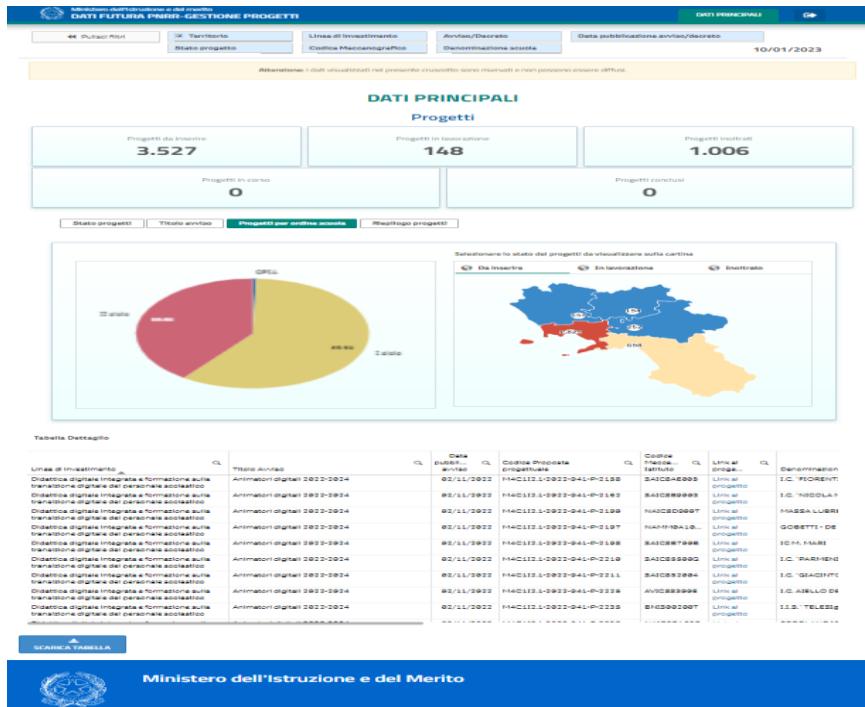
Ministero dell'Istruzione e del Merito
DATI FUTURA PNRR-GESTIONE PROGETTI

DATI PRINCIPALI

Pulisci filtri

Territorio
Stato progetto
Linea di investimento
Codice Meccanografico
Avviso/Decreto
Denominazione scuola
Data pubblicazione avviso/decreto

10/01/2023

Attenzione: i dati visualizzati nel presente cruscotto sono riservati e non possono essere diffusi.

DATI PRINCIPALI

Progetti

Progetti da inoltrare
3.527

Progetti in lavorazione
148

Progetti inoltrati
1.006

Progetti in corso
0

Progetti conclusi
0

Stato progetti | Titolo avviso | Progetti per ordine scuola | Riepilogo progetti

CPIA
II ciclo
I ciclo

Selezionare lo stato dei progetti da visualizzare sulla cartina

Da inoltrare | In lavorazione | Inoltrato

Tabella Dettaglio

| Linea di investimento | Titolo Avviso | Data pubbl... avviso | Codice Proposta progettuale | Codice Mecca... Istituto | Link al proge... | Denominazione |
|---|---|---|---|---|---|---|
| Didattica digitale integrata e formazione sulla transizione digitale del personale scolastico | Animatori digitali 2022-2024 | 02/11/2022 | M4C1I2.1-2022-941-P-2188 | SAIC8A8008 | Link al progetto | I.C. "FIORENT |
| Didattica digitale integrata e formazione sulla transizione digitale del personale scolastico | Animatori digitali 2022-2024 | 02/11/2022 | M4C1I2.1-2022-941-P-2192 | SAIC889003 | Link al progetto | I.C. "NICOLA |
| Didattica digitale integrata e formazione sulla transizione digitale del personale scolastico | Animatori digitali 2022-2024 | 02/11/2022 | M4C1I2.1-2022-941-P-2199 | NAIC8D000T | Link al progetto | MASSA LUBRE |
| Didattica digitale integrata e formazione sulla transizione digitale del personale scolastico | Animatori digitali 2022-2024 | 02/11/2022 | M4C1I2.1-2022-941-P-2197 | NAMM0A1 | Link al progetto | GOBETTI - DE |
| Didattica digitale integrata e formazione sulla transizione digitale del personale scolastico | Animatori digitali 2022-2024 | 02/11/2022 | M4C1I2.1-2022-941-P-2198 | SAIC8E700B | Link al progetto | IC M. MARI |
| Didattica digitale integrata e formazione sulla transizione digitale del personale scolastico | Animatori digitali 2022-2024 | 02/11/2022 | M4C1I2.1-2022-941-P-2210 | SAIC85800Q | Link al progetto | I.C. "PARMEN |
| Didattica digitale integrata e formazione sulla transizione digitale del personale scolastico | Animatori digitali 2022-2024 | 02/11/2022 | M4C1I2.1-2022-941-P-2211 | SAIC8B2004 | Link al progetto | I.C. "GIACINT |
| Didattica digitale integrata e formazione sulla transizione digitale del personale scolastico | Animatori digitali 2022-2024 | 02/11/2022 | M4C1I2.1-2022-941-P-2228 | AVIC83300E | Link al progetto | I.C. AIELLO DE |
| Didattica digitale integrata e formazione sulla transizione digitale del personale scolastico | Animatori digitali 2022-2024 | 02/11/2022 | M4C1I2.1-2022-941-P-2235 | BNIS00200T | Link al progetto | I.I.S. "TELESI |

SCARICA TABELLA

Ministero dell'Istruzione e del Merito